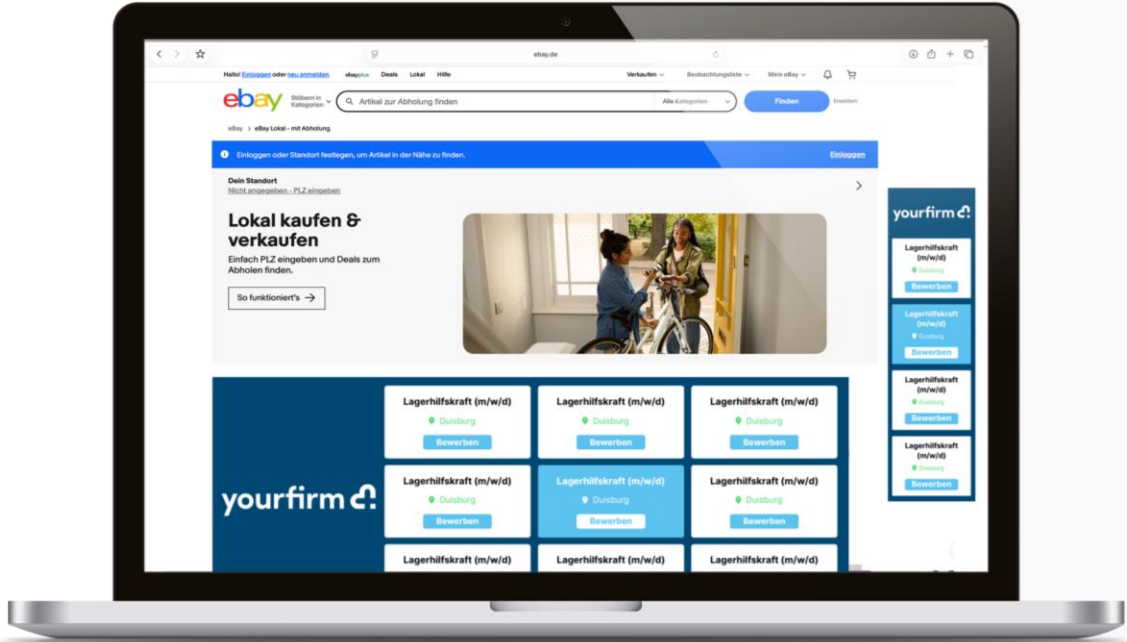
ebay.de

Hallo! Einloggen oder neu anmelden ebayplus Deals Lokal Hilfe Verkaufen Beobachtungsliste Mein eBay

ebay Stöbern in Kategorien Artikel zur Abholung finden Alle Kategorien Finden Erweitert

eBay > eBay Lokal - mit Abholung

Einloggen oder Standort festlegen, um Artikel in der Nähe zu finden. Einloggen

Dein Standort
Nicht angegeben - PLZ eingeben

Lokal kaufen & verkaufen

Einfach PLZ eingeben und Deals zum Abholen finden.

So funktioniert's

yourfirm

| Lagerhilfskraft (m/w/d) | Lagerhilfskraft (m/w/d) | Lagerhilfskraft (m/w/d) |
|---|---|---|
| Duisburg | Duisburg | Duisburg |
| Bewerben | Bewerben | Bewerben |
| Lagerhilfskraft (m/w/d) | Lagerhilfskraft (m/w/d) | Lagerhilfskraft (m/w/d) |
| Duisburg | Duisburg | Duisburg |
| Bewerben | Bewerben | Bewerben |
| Lagerhilfskraft (m/w/d) | Lagerhilfskraft (m/w/d) | Lagerhilfskraft (m/w/d) |

yourfirm

Lagerhilfskraft (m/w/d)
Duisburg
Bewerben

Lagerhilfskraft (m/w/d)
Duisburg
Bewerben

Lagerhilfskraft (m/w/d)
Duisburg
Bewerben

Lagerhilfskraft (m/w/d)
Duisburg
Bewerben